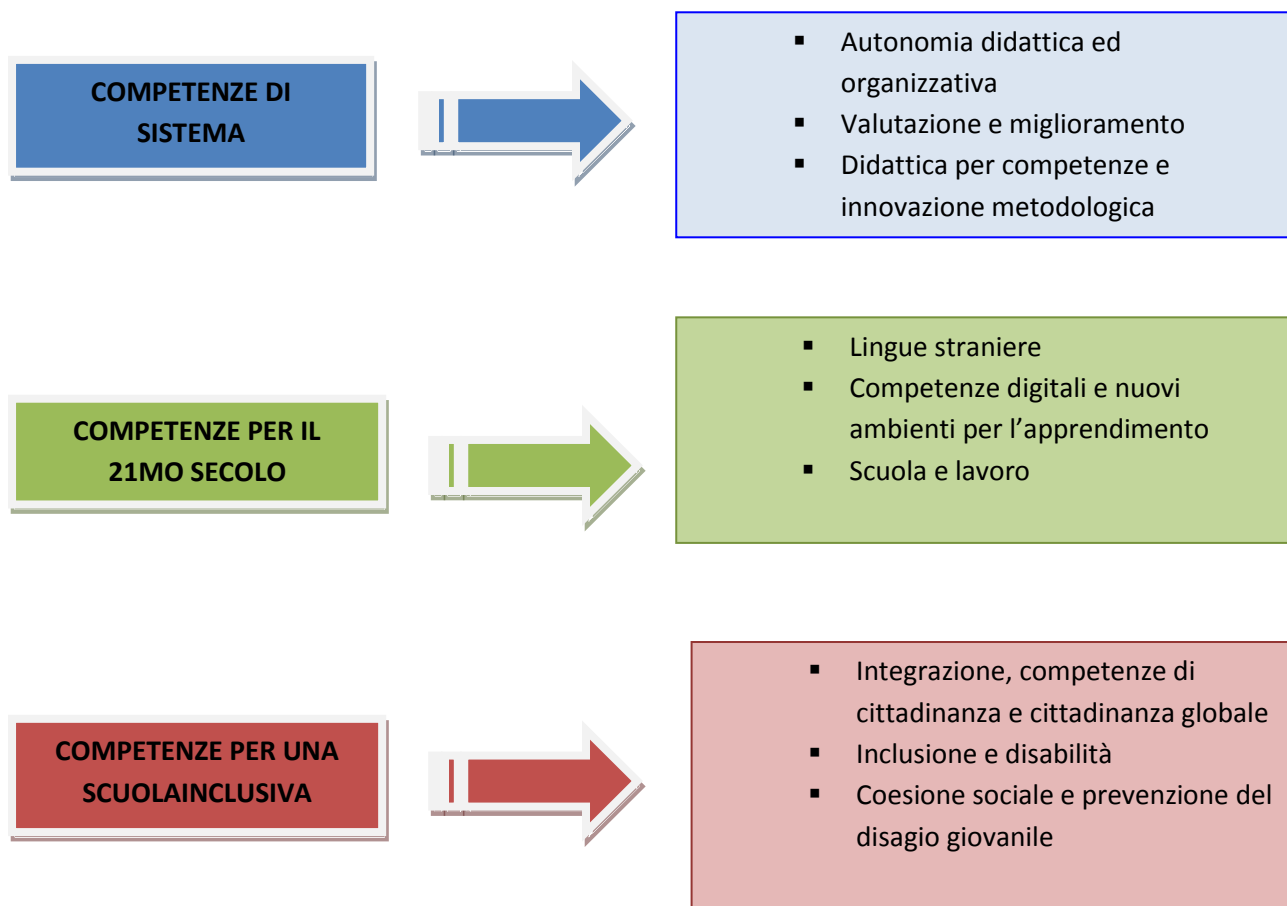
COMPETENZE DI SISTEMA

- Autonomia didattica ed organizzativa
- Valutazione e miglioramento
- Didattica per competenze e innovazione metodologica

COMPETENZE PER IL 21MO SECOLO

- Lingue straniere
- Competenze digitali e nuovi ambienti per l'apprendimento
- Scuola e lavoro

COMPETENZE PER UNA SCUOLAINCLUSIVA

- Integrazione, competenze di cittadinanza e cittadinanza globale
- Inclusione e disabilità
- Coesione sociale e prevenzione del disagio giovanile